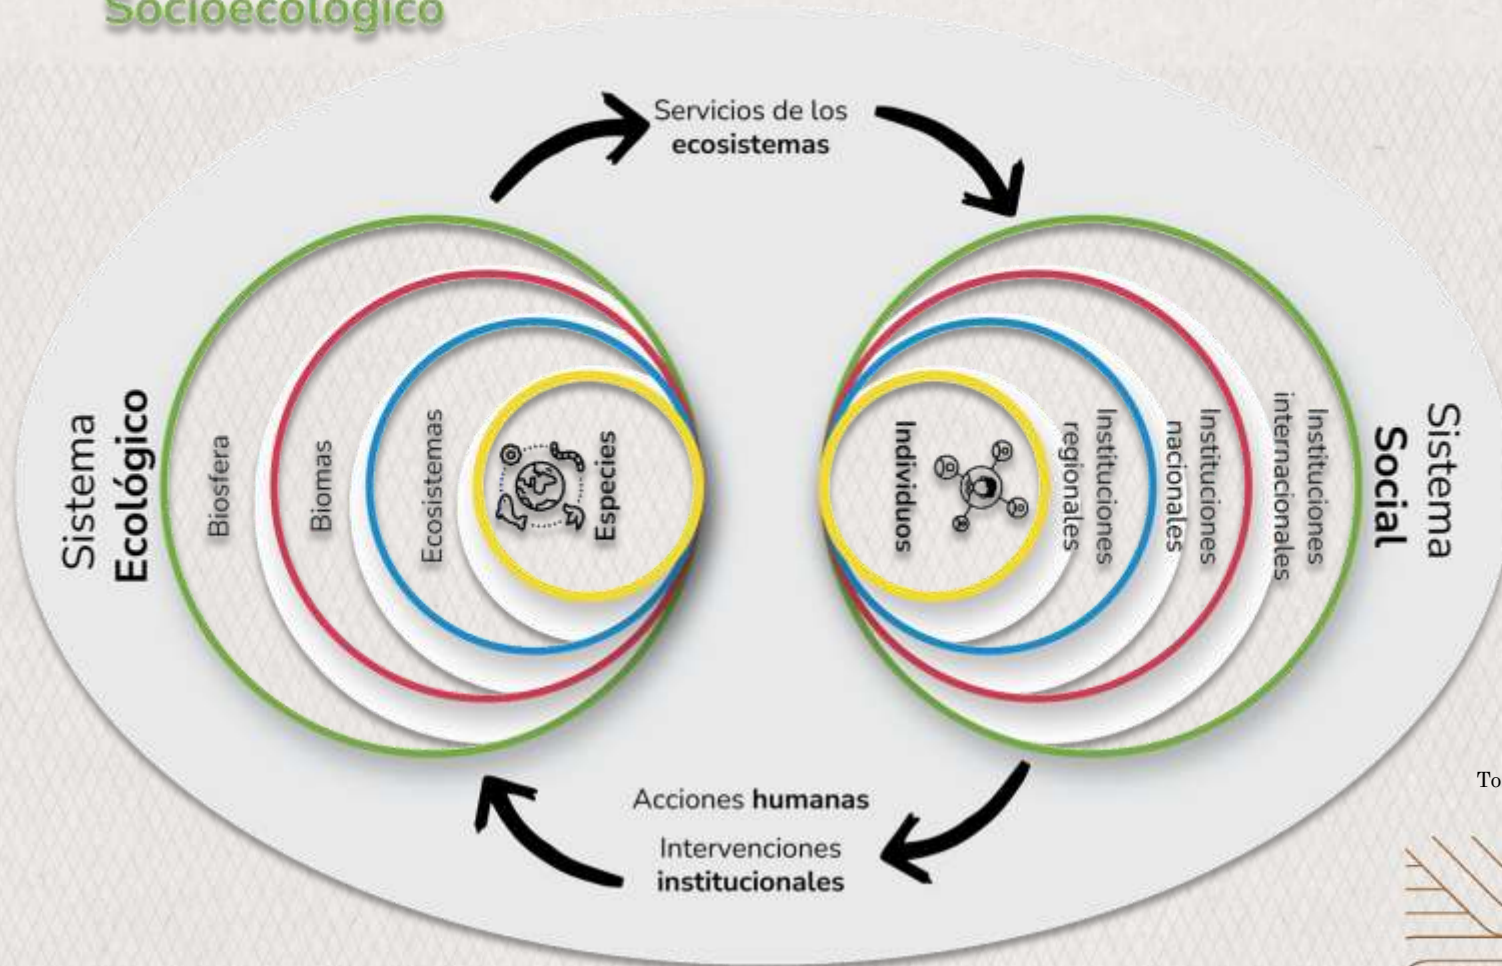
Socioecológico

Servicios de los ecosistemas

Sistema Ecológico

Biosfera

Biomas

Ecosistemas

Especies

Individuos

Instituciones regionales

Instituciones nacionales

Instituciones internacionales

Sistema Social

Acciones humanas

Intervenciones institucionales

To